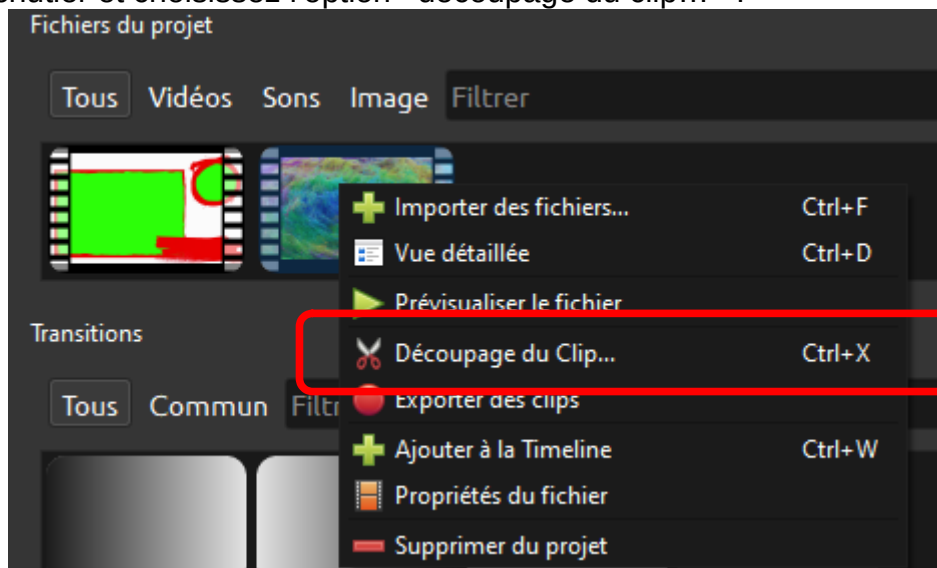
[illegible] et choisissez l'option "découpage du clip..." :

Fichiers du projet

Tous Vidéos Sons Image Filtrer

Importer des fichiers... Ctrl+F
Vue détaillée Ctrl+D
Prévisualiser le fichier
Découpage du Clip... Ctrl+X
Exporter des clips
Ajouter à la Timeline Ctrl+W
Propriétés du fichier
Supprimer du projet

Transitions

Tous Commun Filtr